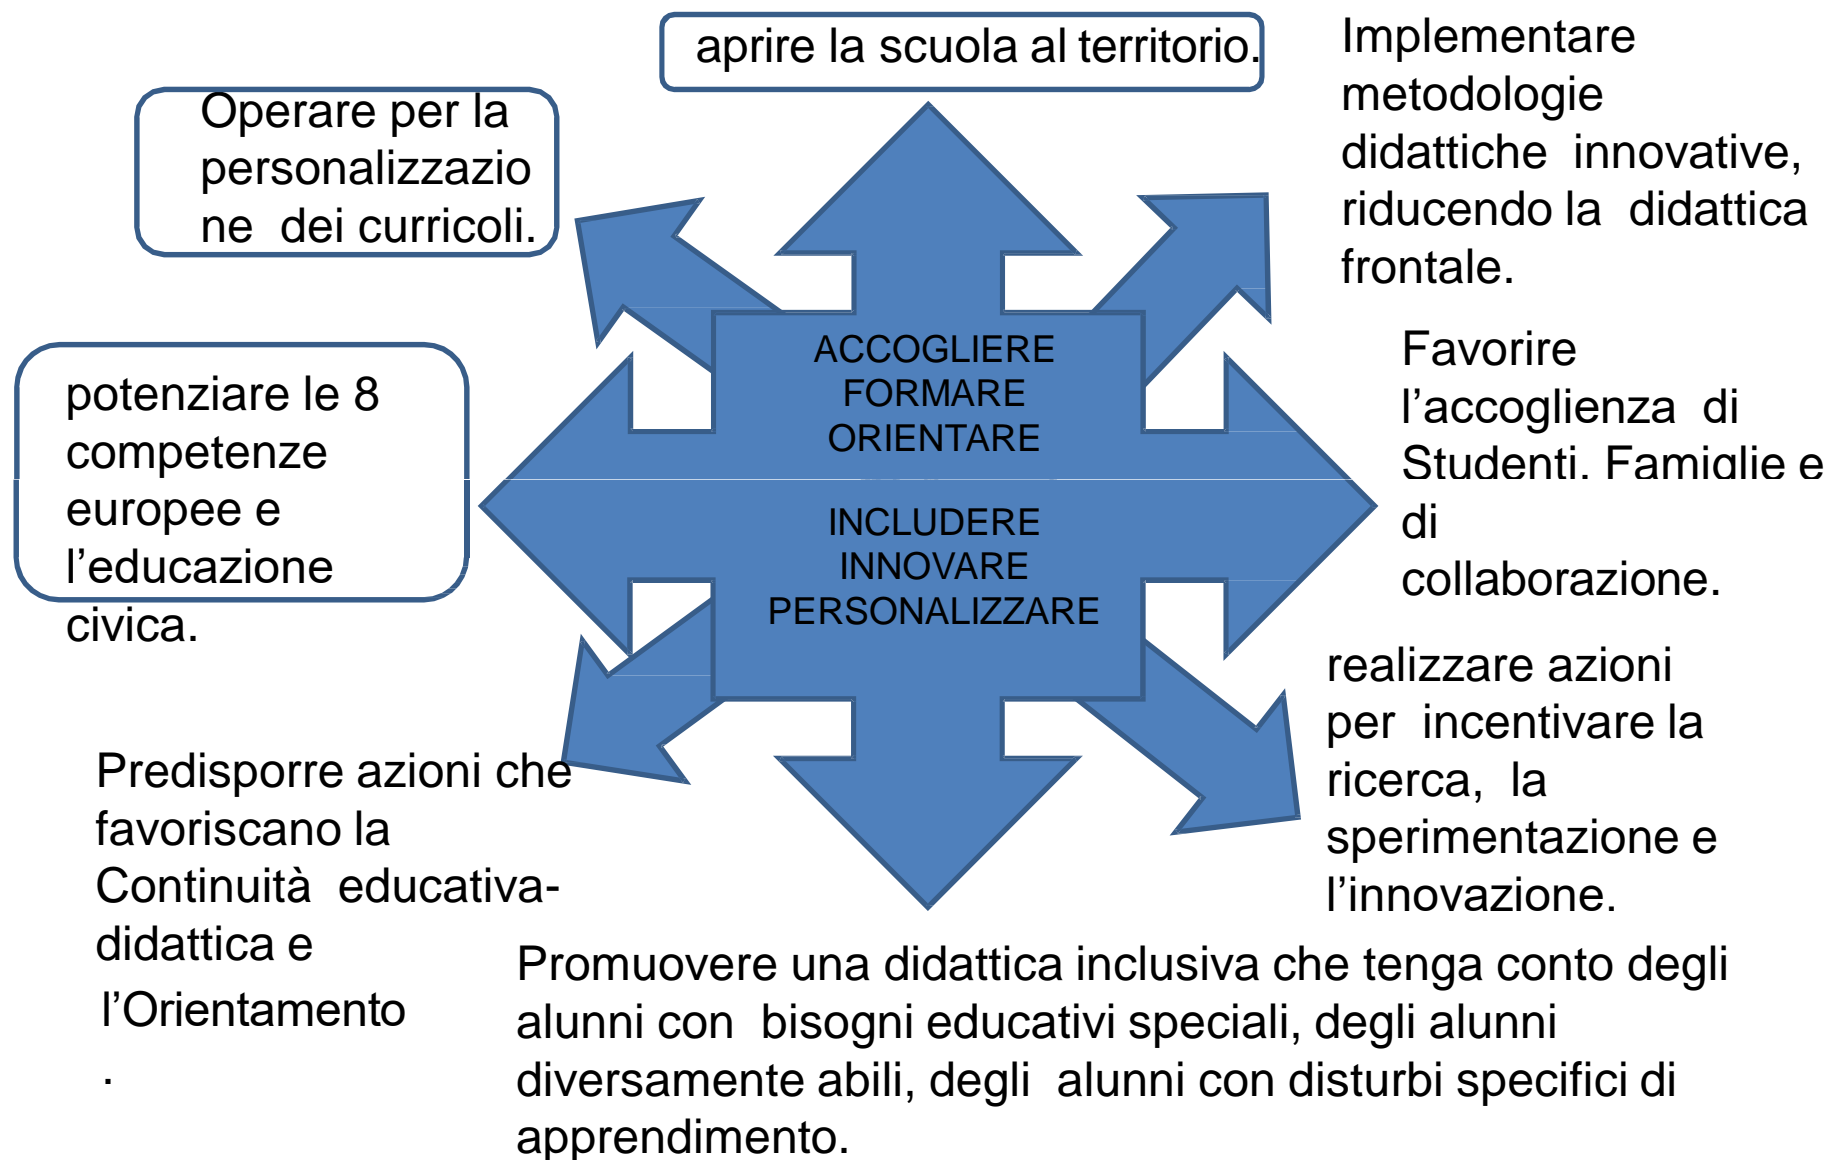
aprire la scuola al territorio.

Implementare metodologie didattiche innovative, riducendo la didattica frontale.

Operare per la personalizzazione dei curricoli.

ACCOGLIERE
FORMARE
ORIENTARE

INCLUDERE
INNOVARE
PERSONALIZZARE

potenziare le 8 competenze europee e l'educazione civica.

Favorire l'accoglienza di Studenti, Famiglie e di collaborazione.

realizzare azioni per incentivare la ricerca, la sperimentazione e l'innovazione.

Predisporre azioni che favoriscano la Continuità educativa-didattica e l'Orientamento
.

Promuovere una didattica inclusiva che tenga conto degli alunni con bisogni educativi speciali, degli alunni diversamente abili, degli alunni con disturbi specifici di apprendimento.